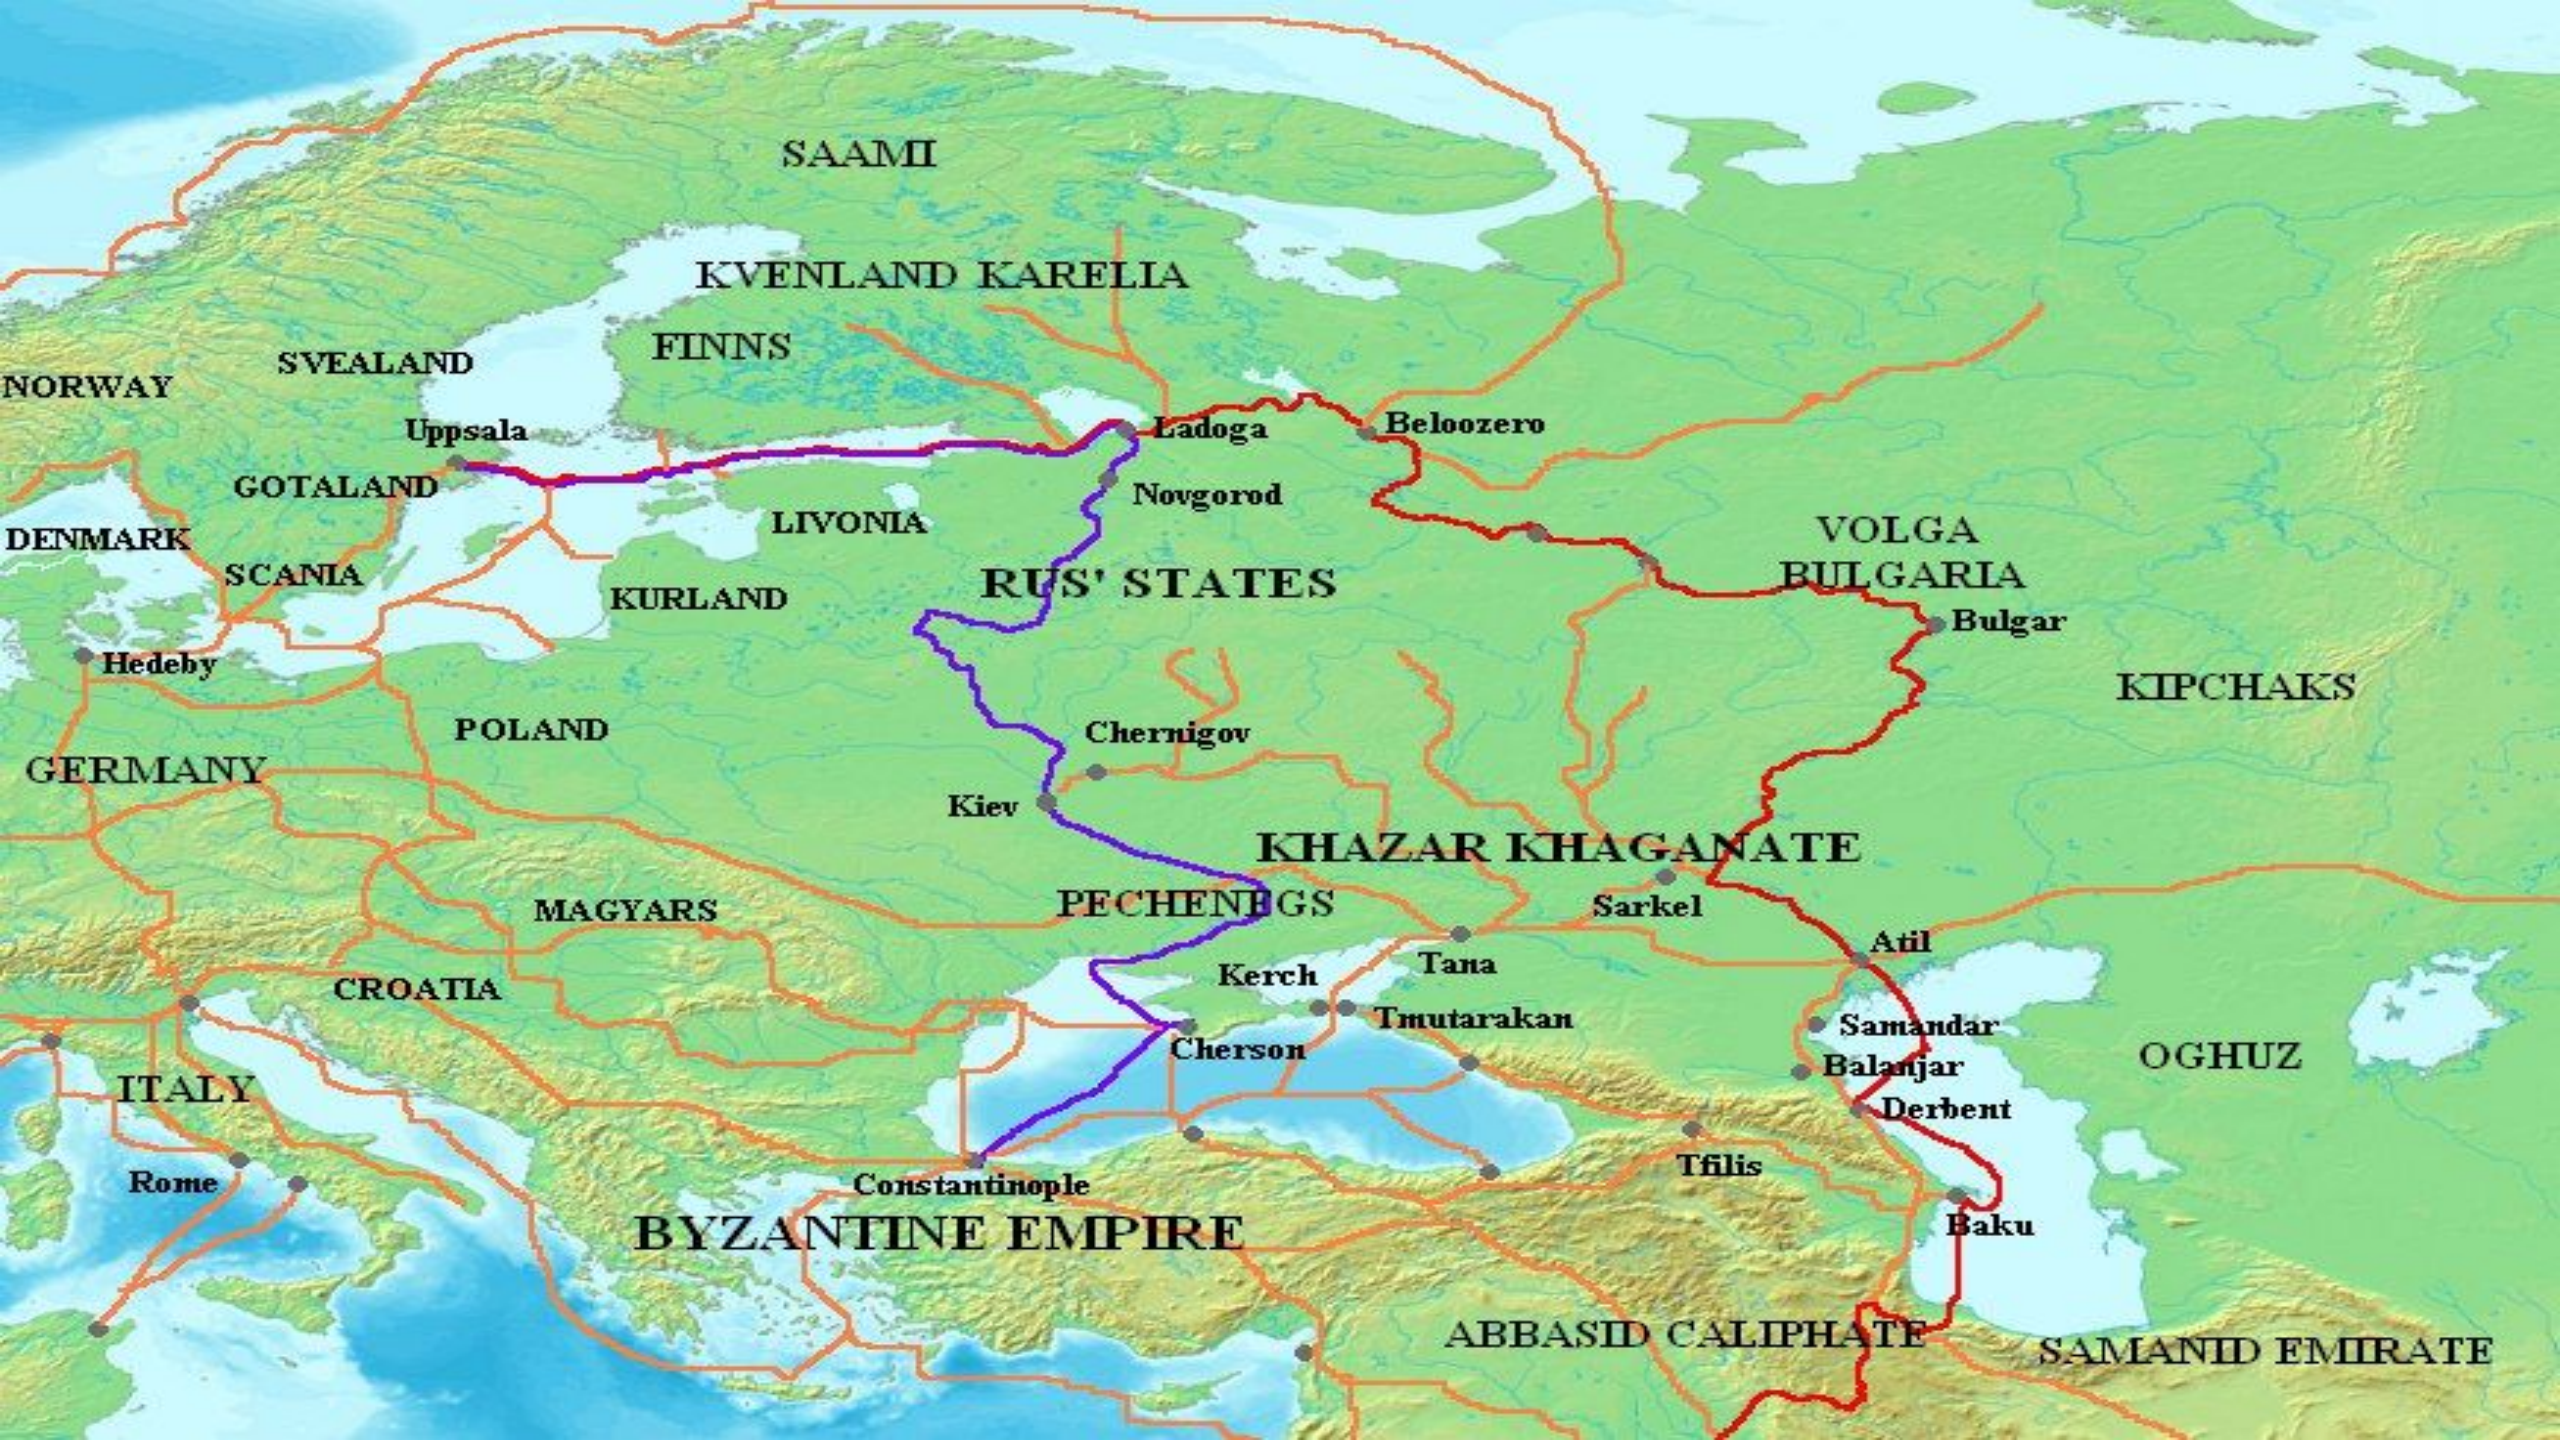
SAAMI

KVENLAND KARELIA

FINNS

NORWAY

SVEALAND

Uppsala

Ladoga

Beloozero

GOTALAND

Novgorod

LIVONIA

DENMARK

SCANIA

RUS' STATES

VOLGA BULGARIA

KURLAND

Bulgar

Hedeby

KIPCHAKS

POLAND

Chernigov

GERMANY

Kiev

KHAZAR KHAGANATE

PECHENEGS

Sarkel

MAGYARS

Atil

Kerch

Tana

CROATIA

Tmutarakan

Samandar

Cherson

Balanjar

OGHUZ

ITALY

Derbent

Rome

Constantinople

Tfilis

BYZANTINE EMPIRE

Baku

ABBASID CALIPHATE

SAMANID EMIRATE